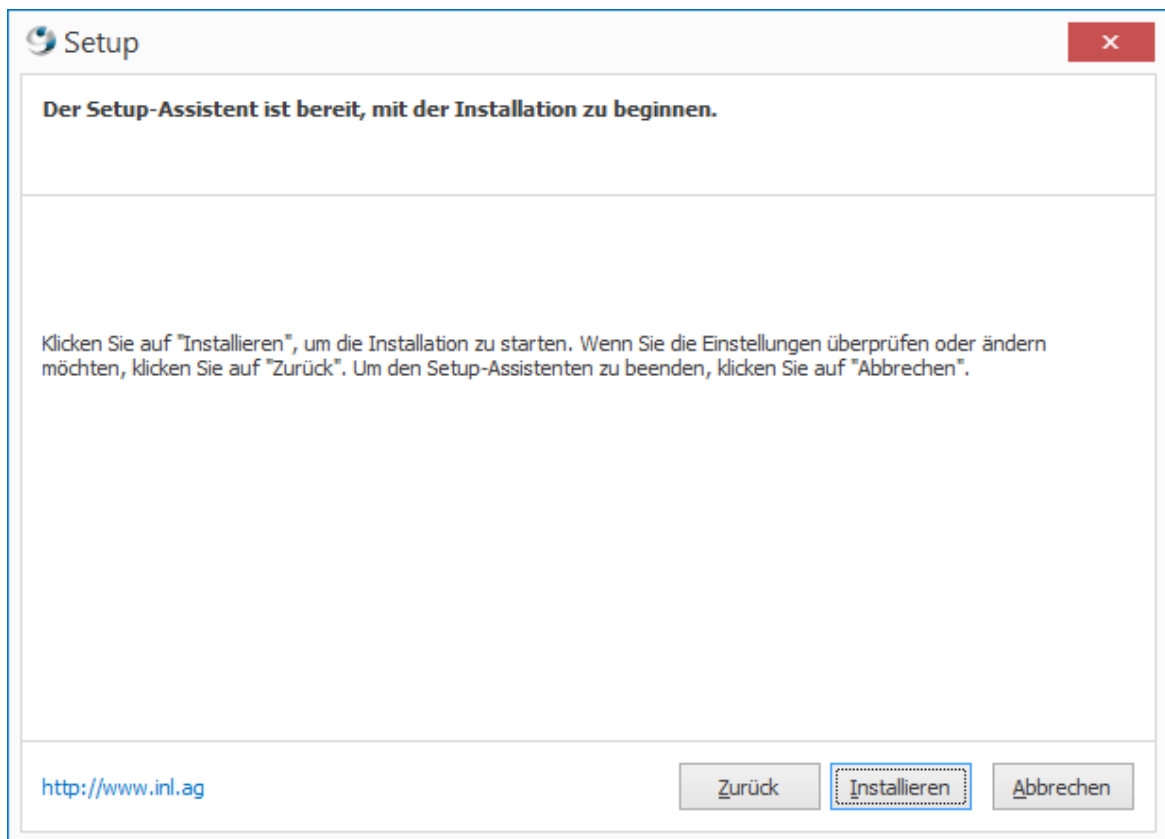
Setup

×

Der Setup-Assistent ist bereit, mit der Installation zu beginnen.

Klicken Sie auf "Installieren", um die Installation zu starten. Wenn Sie die Einstellungen überprüfen oder ändern möchten, klicken Sie auf "Zurück". Um den Setup-Assistenten zu beenden, klicken Sie auf "Abbrechen".

http://www.inl.ag

Zurück

Installieren

Abbrechen